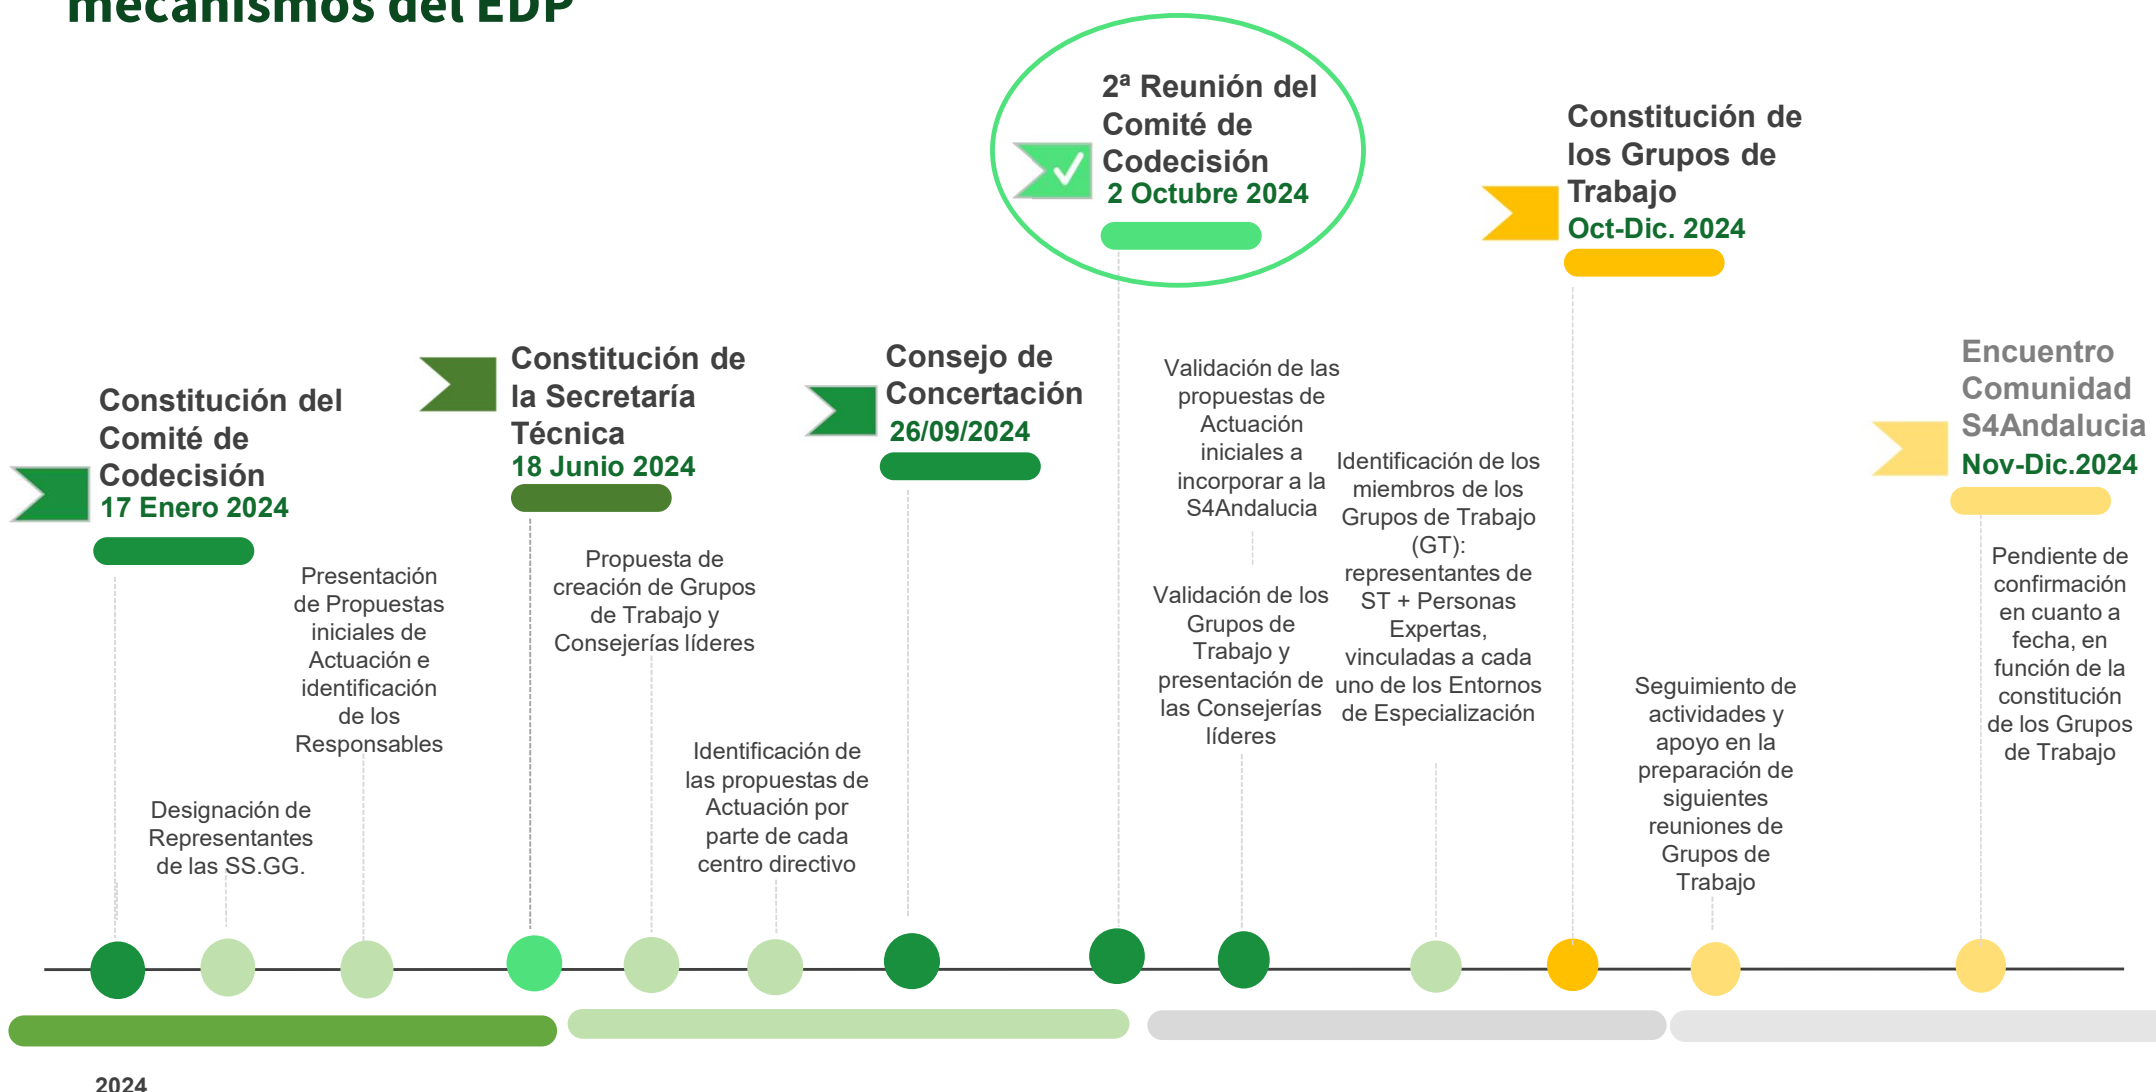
mecanismos del EDP

2ª Reunión del Comité de Codecisión
2 Octubre 2024

Constitución de los Grupos de Trabajo
Oct-Dic. 2024

Constitución de la Secretaría Técnica
18 Junio 2024

Consejo de Concertación
26/09/2024

Encuentro Comunidad S4Andalucia
Nov-Dic.2024

Constitución del Comité de Codecisión
17 Enero 2024

Validación de las propuestas de Actuación iniciales a incorporar a la S4Andalucia

Identificación de los miembros de los Grupos de Trabajo (GT): representantes de ST + Personas Expertas, vinculadas a cada uno de los Entornos de Especialización

Propuesta de creación de Grupos de Trabajo y Consejerías líderes

Presentación de Propuestas iniciales de Actuación e identificación de los Responsables

Validación de los Grupos de Trabajo y presentación de las Consejerías líderes

Pendiente de confirmación en cuanto a fecha, en función de la constitución de los Grupos de Trabajo

Seguimiento de actividades y apoyo en la preparación de siguientes reuniones de Grupos de Trabajo

Identificación de las propuestas de Actuación por parte de cada centro directivo

Designación de Representantes de las SS.GG.

2024